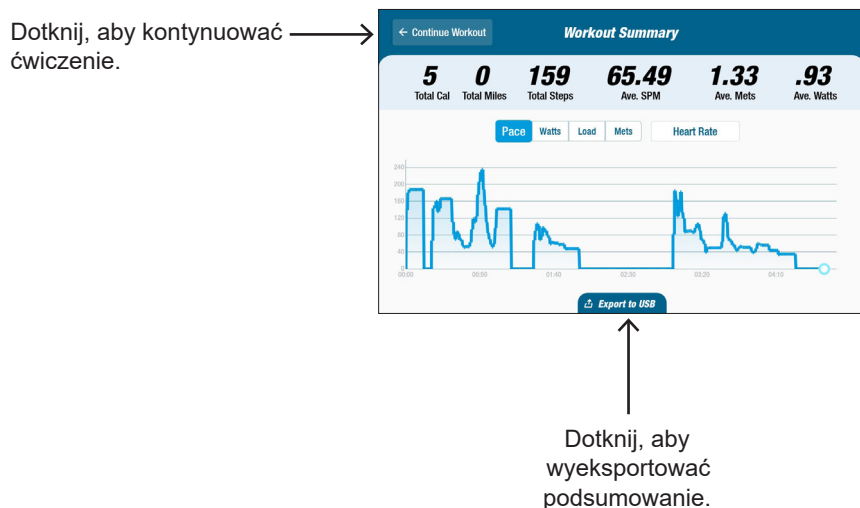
Dotknij, aby kontynuować ćwiczenie.

← Continue Workout

Workout Summary

| 5 | 0 | 159 | 65.49 | 1.33 | .93 |
|---|---|---|---|---|---|
| Total Cal | Total Miles | Total Steps | Ave. SPM | Ave. Mets | Ave. Watts |

Pace Watts Load Mets Heart Rate

240
200
160
120
80
40
0

00:00 00:50 01:40 02:30 03:20 04:10

Export to USB

Dotknij, aby wyeksportować podsumowanie.